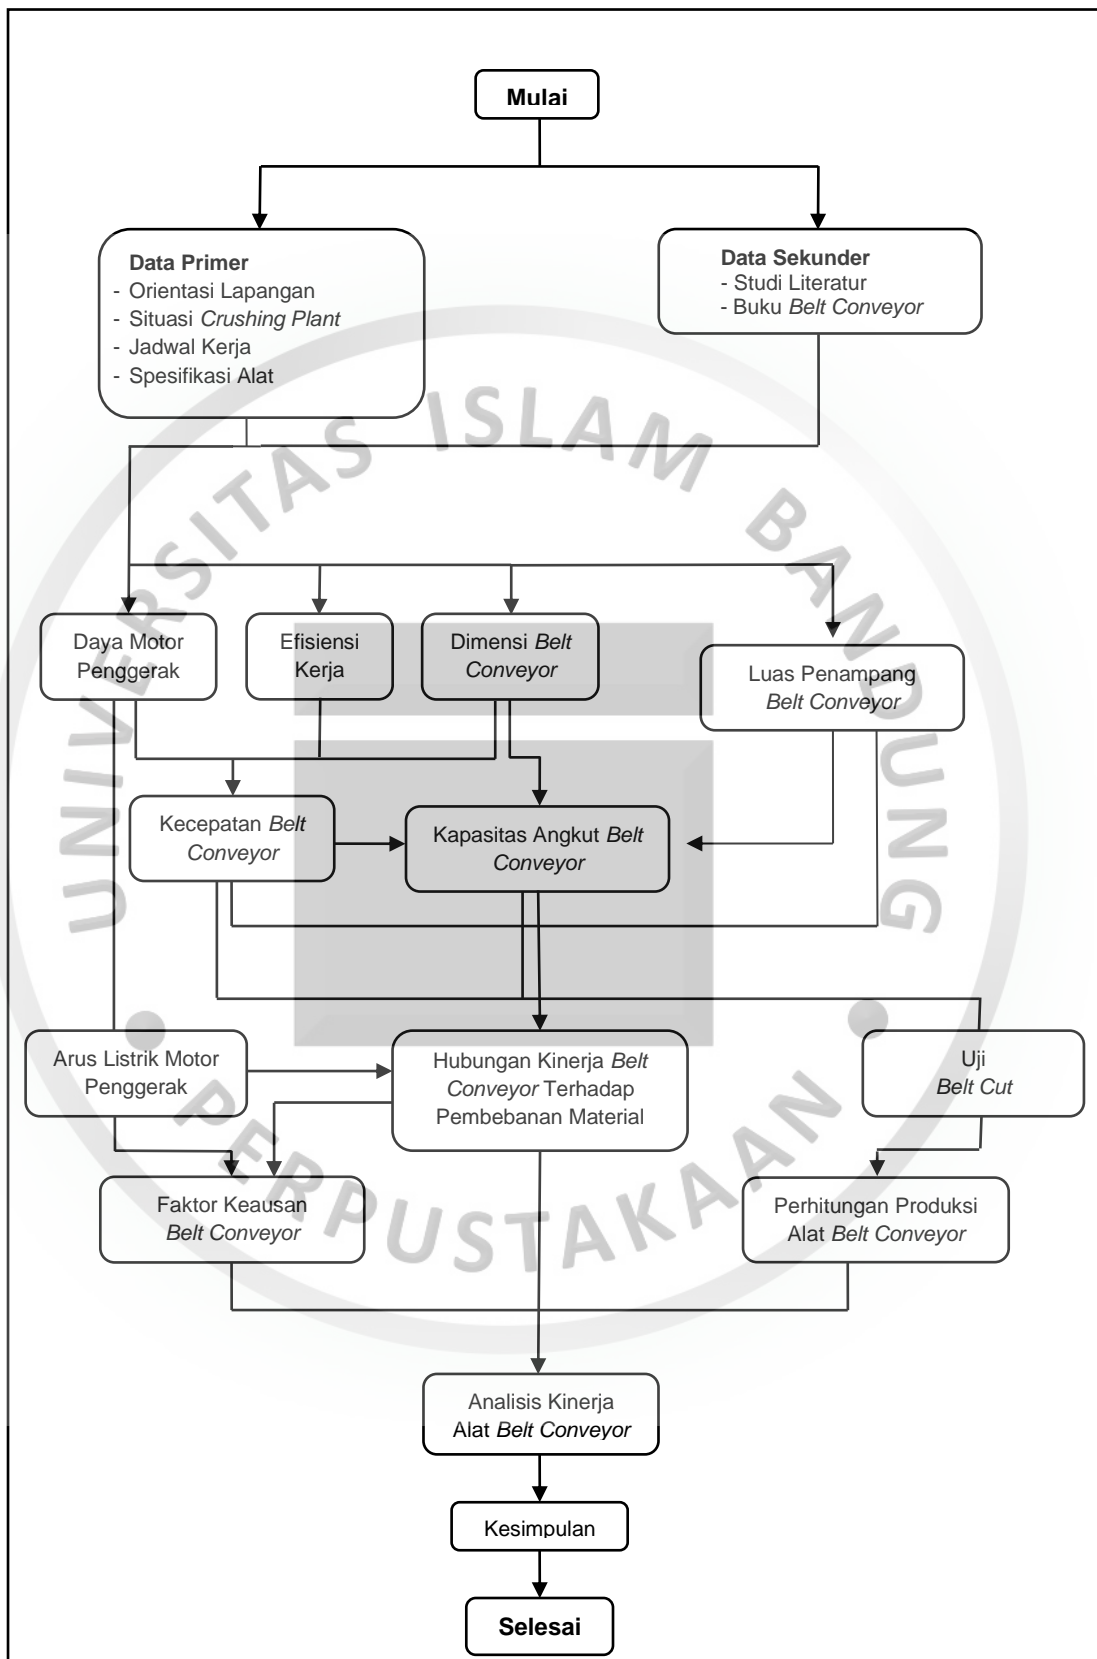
Mulai

Data Primer
- Orientasi Lapangan
- Situasi Crushing Plant
- Jadwal Kerja
- Spesifikasi Alat

Data Sekunder
- Studi Literatur
- Buku Belt Conveyor

Daya Motor Penggerak

Efisiensi Kerja

Dimensi Belt Conveyor

Luas Penampang Belt Conveyor

Kecepatan Belt Conveyor

Kapasitas Angkut Belt Conveyor

Arus Listrik Motor Penggerak

Hubungan Kinerja Belt Conveyor Terhadap Pembebanan Material

Uji Belt Cut

Faktor Keausan Belt Conveyor

Perhitungan Produksi Alat Belt Conveyor

Analisis Kinerja Alat Belt Conveyor

Kesimpulan

Selesai

UNIVERSITAS ISLAM BANDUNG
PERPUSTAKAAN